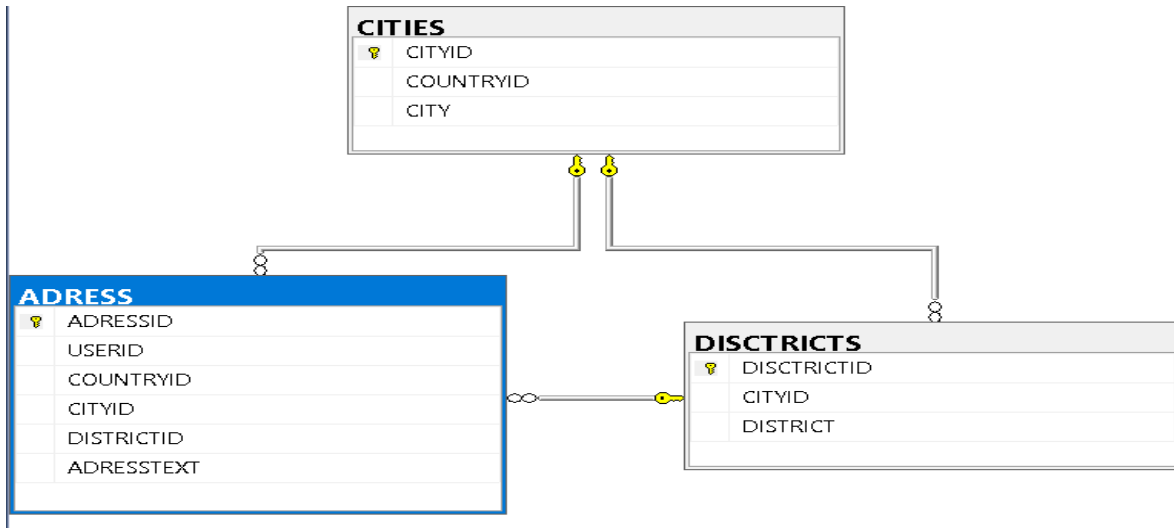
CITIES

| CITYID |
|---|
| COUNTRYID |
| CITY |

ADRESS

| ADRESSID |
|---|
| USERID |
| COUNTRYID |
| CITYID |
| DISTRICTID |
| ADRESSTEXT |

DISCTRICTS

| DISCTRICTID |
|---|
| CITYID |
| DISTRICT |